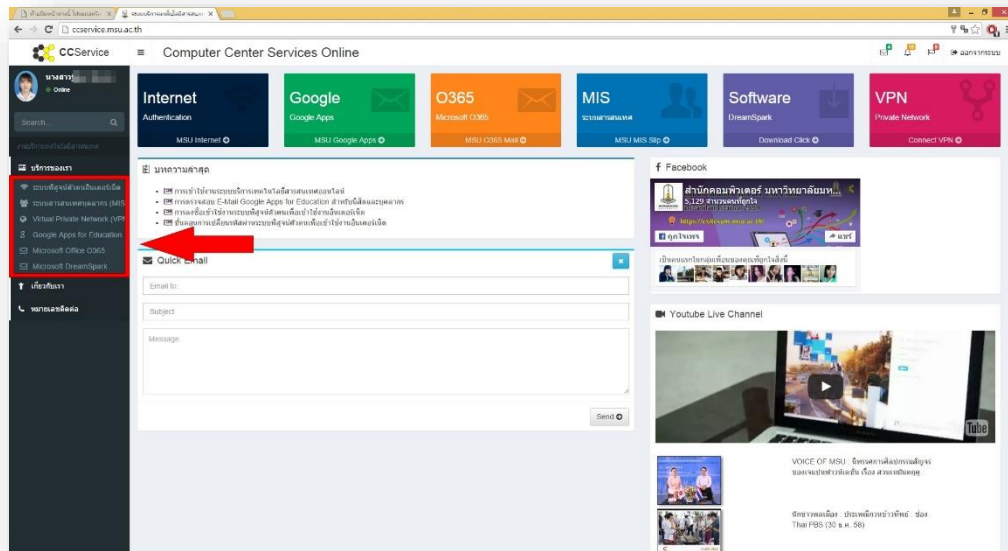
ccservice.msu.ac.th

CCService ≡ Computer Center Services Online

ออกจากระบบ

นางสาว
Online

Search...

บริการของเรา
ระบบที่อยู่ศูนย์คอมพิวเตอร์เน็ต
ระบบสารสนเทศบุคลากร (MIS
Virtual Private Network (VPN
Google Apps for Education
Microsoft Office O365
Microsoft DreamSpark

เกี่ยวกับเรา
หมายเลขติดต่อ

Internet
Authentication
MSU Internet

Google
Google Apps
MSU Google Apps

O365
Microsoft O365
MSU O365 Mail

MIS
ระบบสารสนเทศ
MSU MIS Slip

Software
DreamSpark
Download Click

VPN
Private Network
Connect VPN

บทความล่าสุด

การเข้าใช้งานระบบบริการเทคโนโลยีสารสนเทศออนไลน์
การตรวจสอบ E-Mail Google Apps for Education สำหรับนิสิตและบุคลากร
การลงชื่อเข้าใช้งานระบบที่อยู่ศัพท์เพื่อเข้าใช้งานอินเตอร์เน็ต
ขั้นตอนการเปลี่ยนรหัสผ่านระบบที่อยู่ศัพท์เพื่อเข้าใช้งานอินเตอร์เน็ต

Quick Email

Email to:
Subject
Message

Send

Facebook

สำนักคอมพิวเตอร์ มหาวิทยาลัยมห...
5,129 คนถูกใจ
ถูกใจเพจ
แชร์

Youtube Live Channel

VOICE OF MSU : จิตรกรรมฝาผนังสู่งานศิลปะ ของคนปลายข้าวมือถือ เรื่อง สานเสนียดพุ

นักข่าวพลเมือง : ประเพณีกวนข้าวทิพย์ : ช่อง Thai PBS (30 ธ.ค. 58)